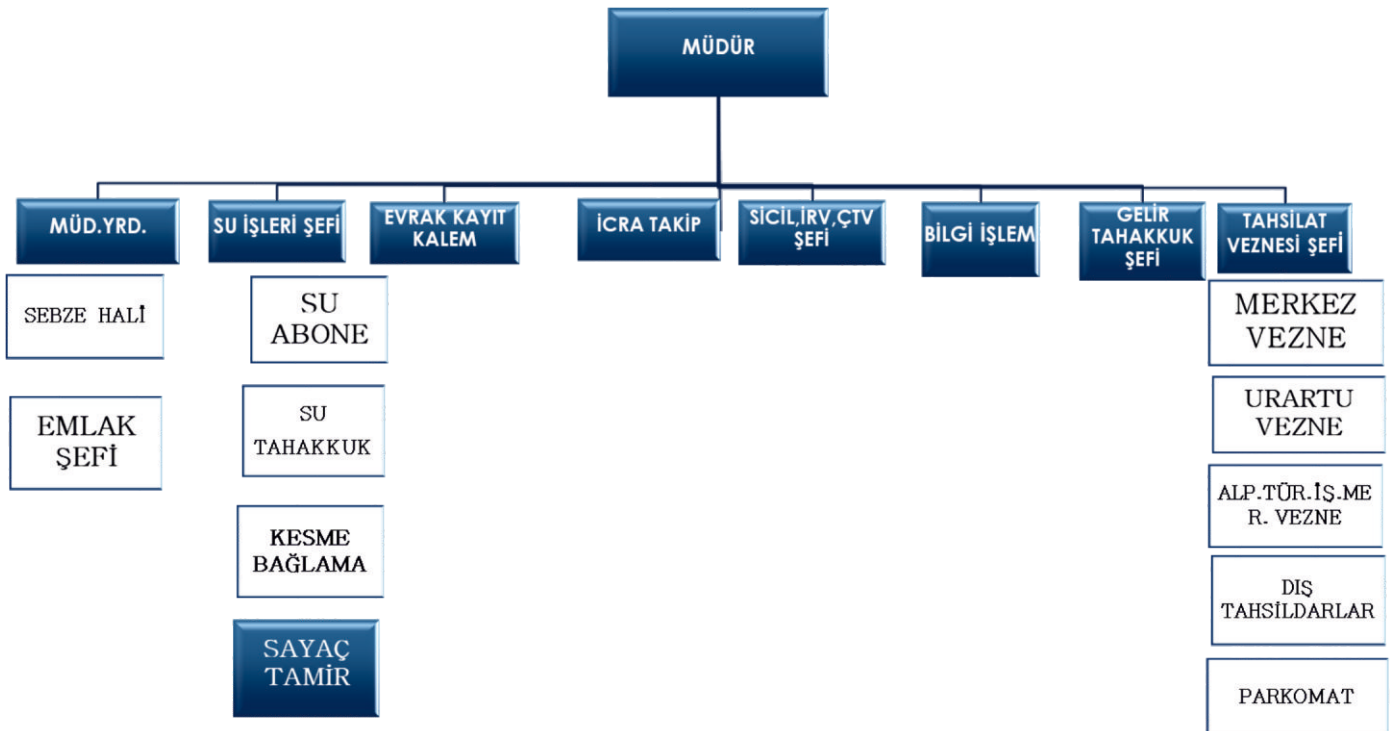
MÜDÜR

MÜD.YRD.

SEBZE HALİ

EMLAK ŞEFİ

SU İŞLERİ ŞEFİ

SU ABONE

SU TAHAKKUK

KESME BAĞLAMA

SAYAÇ TAMİR

EVRAK KAYIT KALEM

İCRA TAKİP

SİCİL,İRV,ÇTV ŞEFİ

BİLGİ İŞLEM

GELİR TAHAKKUK ŞEFİ

TAHSİLAT VEZNESİ ŞEFİ

MERKEZ VEZNE

URARTU VEZNE

ALP.TÜR.İŞ.MER. VEZNE

DIŞ TAHSİLDARLAR

PARKOMAT